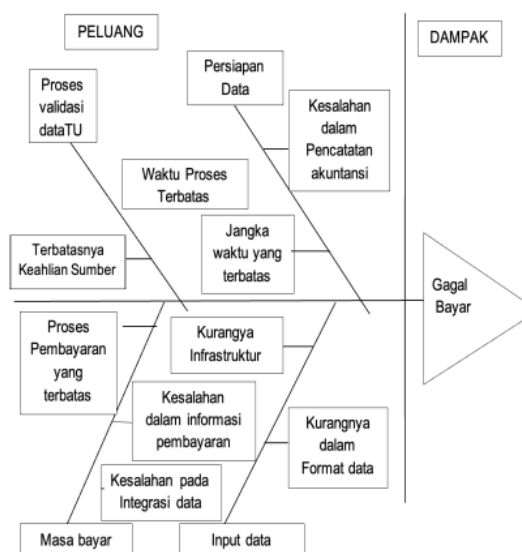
PELUANG

DAMPAK

Proses validasi dataTU

Persiapan Data

Kesalahan dalam Pencatatan akuntansi

Waktu Proses Terbatas

Jangka waktu yang terbatas

Terbatasnya Keahlian Sumber

Gagal Bayar

Proses Pembayaran yang terbatas

Kurangya Infrastruktur

Kesalahan dalam informasi pembayaran

Kurangnya dalam Format data

Kesalahan pada Integrasi data

Masa bayar

Input data